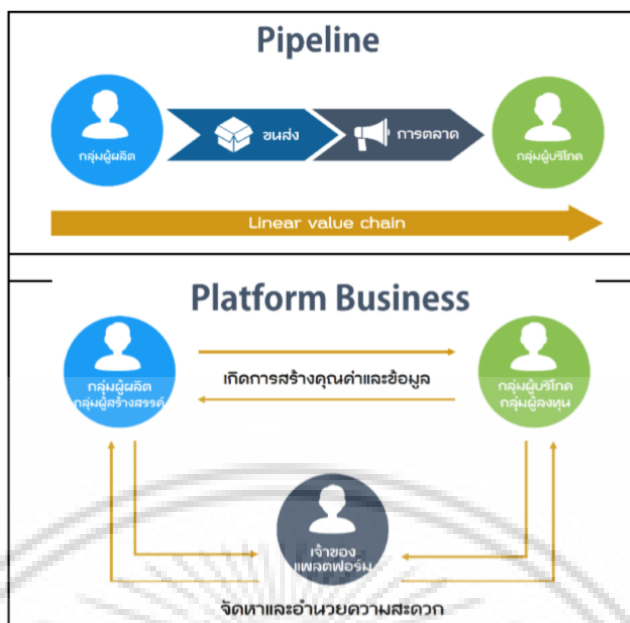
Pipeline

กลุ่มผู้ผลิต

ขนส่ง

การตลาด

กลุ่มผู้บริโภค

Linear value chain

Platform Business

กลุ่มผู้ผลิต
กลุ่มผู้สร้างสรรค์

เกิดการสร้างคุณค่าและข้อมูล

กลุ่มผู้บริโภค
กลุ่มผู้ลงทุน

เจ้าของ
แพลตฟอร์ม

จัดหาและอำนวยความสะดวก